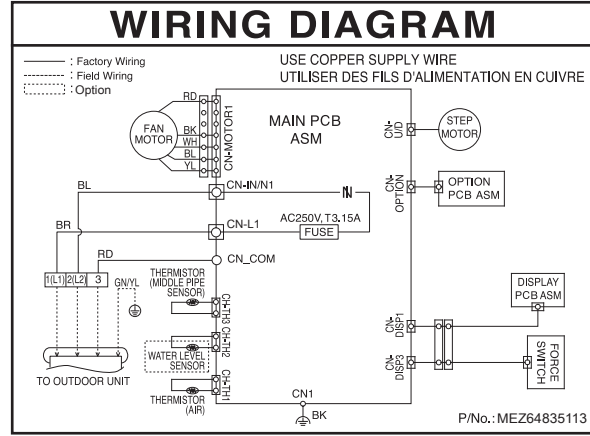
WIRING DIAGRAM

: Factory Wiring
: Field Wiring
: Option

USE COPPER SUPPLY WIRE
UTILISER DES FILS D'ALIMENTATION EN CUIVRE

RD
FAN MOTOR
BK
WH
BL
YL
CN-MOTOR1

MAIN PCB ASM

CN-UD
STEP MOTOR

BL
CN-IN/N1
N

CN-OPTION
OPTION PCB ASM

BR
CN-L1
AC250V, T3.15A
FUSE

RD
CN_COM

1(L1) 2(L2) 3
GN/YL

THERMISTOR (MIDDLE PIPE SENSOR)
CN-TH3
CN-TH2
WATER LEVEL SENSOR
CN-TH1
THERMISTOR (AIR)

DISPLAY PCB ASM
CN-DISP1
CN-DISP3
FORCE SWITCH

TO OUTDOOR UNIT

CN1
BK

P/No.: MEZ64835113